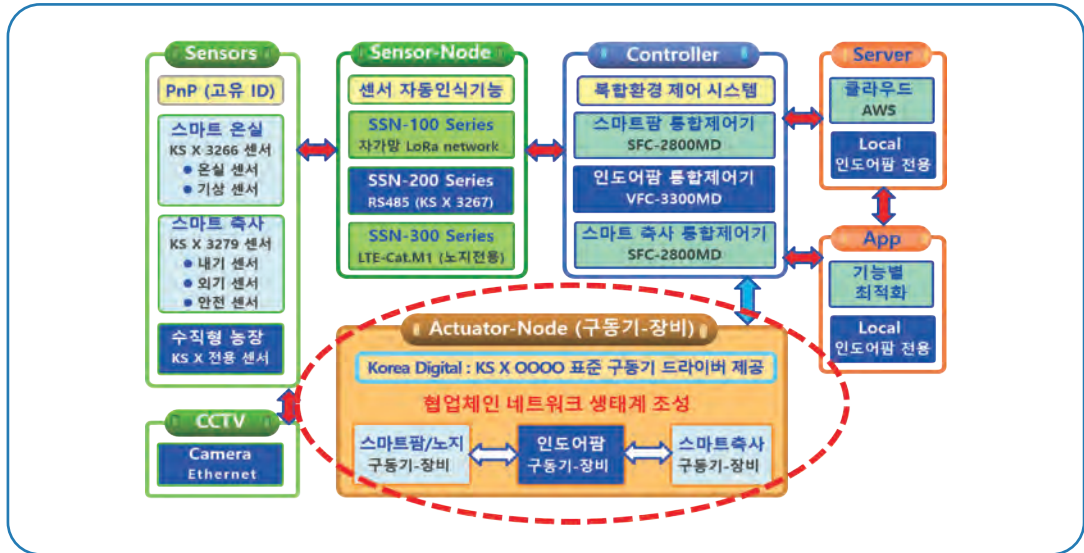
Sensors
PnP (고유 ID)
스마트 온실
KS X 3266 센서
● 온실 센서
● 기상 센서
스마트 축사
KS X 3279 센서
● 내기 센서
● 외기 센서
● 안전 센서
수직형 농장
KS X 전용 센서

Sensor-Node
센서 자동인식기능
SSN-100 Series
자가망 LoRa network
SSN-200 Series
RS485 (KS X 3267)
SSN-300 Series
LTE-Cat.M1 (노지전용)

Controller
복합환경 제어 시스템
스마트팜 통합제어기
SFC-2800MD
인도어팜 통합제어기
VFC-3300MD
스마트 축사 통합제어기
SFC-2800MD

Server
클라우드
AWS
Local
인도어팜 전용

App
기능별
최적화
Local
인도어팜 전용

CCTV
Camera
Ethernet

Actuator-Node (구동기-장비)
Korea Digital : KS X OOOO 표준 구동기 드라이버 제공
협업체인 네트워크 생태계 조성
스마트팜/노지
구동기-장비
인도어팜
구동기-장비
스마트축사
구동기-장비